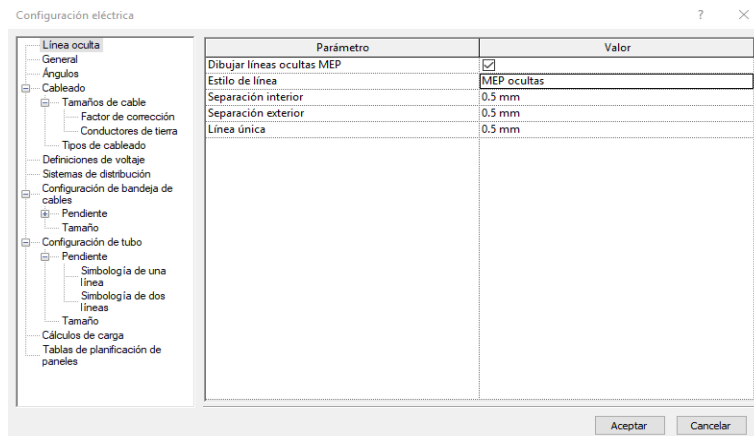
Configuración eléctrica

? ×

Línea oculta
General
Ángulos
Cableado
Tamaños de cable
Factor de corrección
Conductores de tierra
Tipos de cableado
Definiciones de voltaje
Sistemas de distribución
Configuración de bandeja de cables
Pendiente
Tamaño
Configuración de tubo
Pendiente
Simbología de una línea
Simbología de dos líneas
Tamaño
Cálculos de carga
Tablas de planificación de paneles

| Parámetro | Valor |
|---|---|
| Dibujar líneas ocultas MEP | ☑ |
| Estilo de línea | MEP ocultas |
| Separación interior | 0.5 mm |
| Separación exterior | 0.5 mm |
| Línea única | 0.5 mm |

Aceptar Cancelar